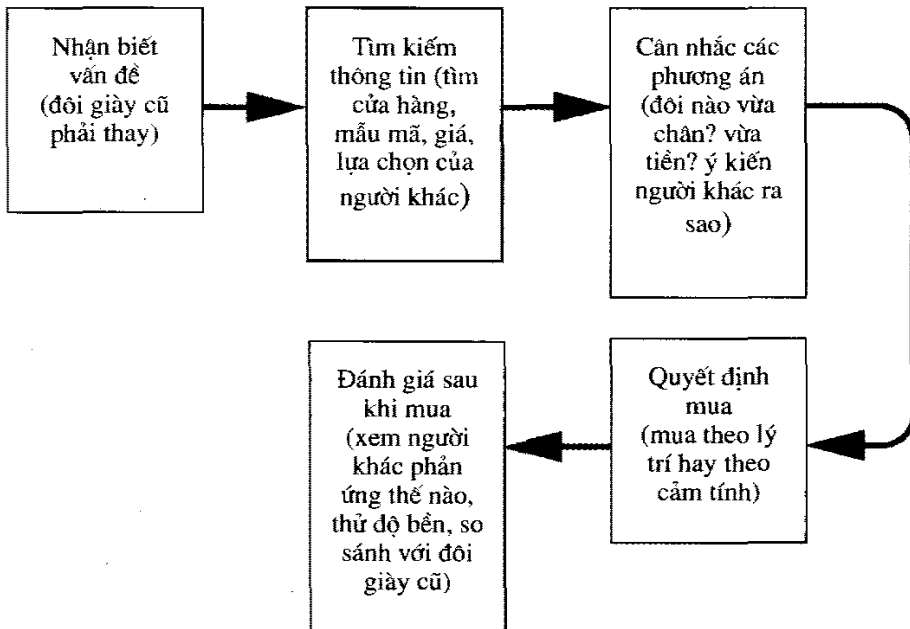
Nhận biết vấn đề (đôi giày cũ phải thay)

Tìm kiếm thông tin (tìm cửa hàng, mẫu mã, giá, lựa chọn của người khác)

Cân nhắc các phương án (đôi nào vừa chân? vừa tiền? ý kiến người khác ra sao)

Quyết định mua (mua theo lý trí hay theo cảm tính)

Đánh giá sau khi mua (xem người khác phản ứng thế nào, thử độ bền, so sánh với đôi giày cũ)